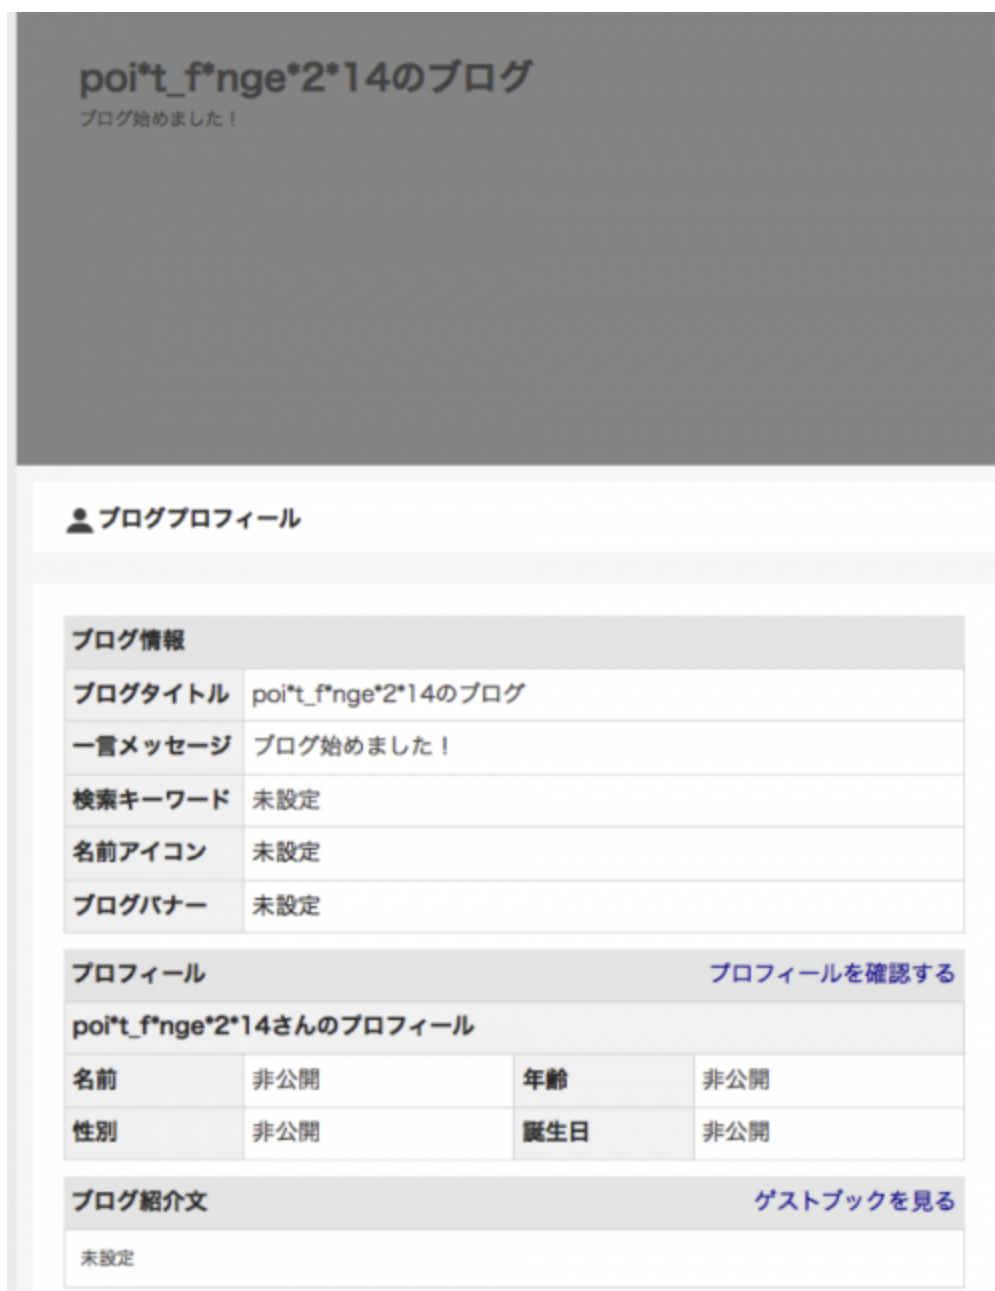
poi*t_f*nge*2*14のブログ
ブログ始めました！

ブログプロフィール

ブログ情報

| ブログタイトル | poi*t_f*nge*2*14のブログ |
|---|---|
| 一言メッセージ | ブログ始めました！ |
| 検索キーワード | 未設定 |
| 名前アイコン | 未設定 |
| ブログバナー | 未設定 |

プロフィール　プロフィールを確認する

poi*t_f*nge*2*14さんのプロフィール

| 名前 | 非公開 | 年齢 | 非公開 |
|---|---|---|---|
| 性別 | 非公開 | 誕生日 | 非公開 |

ブログ紹介文　ゲストブックを見る

未設定